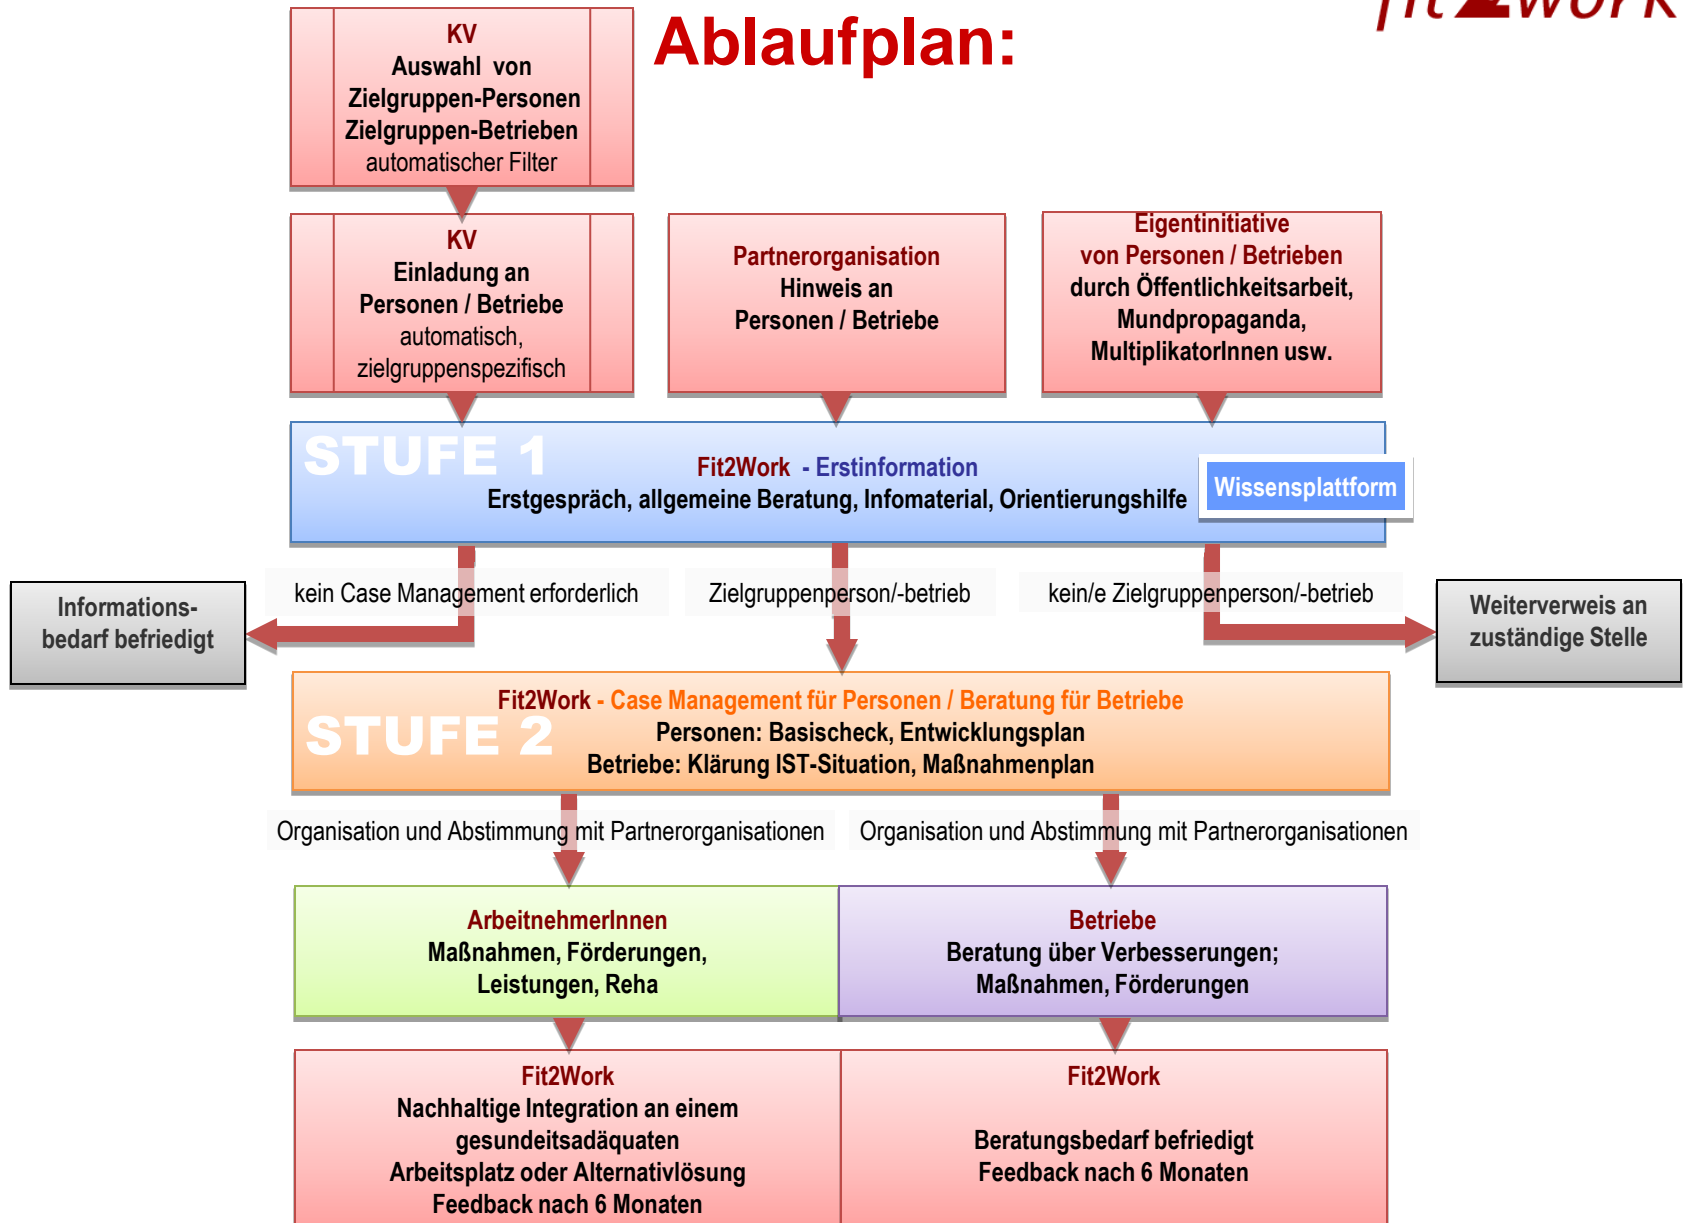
fit2work

Ablaufplan:

KV
Auswahl von
Zielgruppen-Personen
Zielgruppen-Betrieben
automatischer Filter

KV
Einladung an
Personen / Betriebe
automatisch,
zielgruppenspezifisch

Partnerorganisation
Hinweis an
Personen / Betriebe

Eigentinitiative
von Personen / Betrieben
durch Öffentlichkeitsarbeit,
Mundpropaganda,
MultiplikatorInnen usw.

STUFE 1
Fit2Work - Erstinformation
Erstgespräch, allgemeine Beratung, Infomaterial, Orientierungshilfe
Wissensplattform

Informations-
bedarf befriedigt

kein Case Management erforderlich

Zielgruppenperson/-betrieb

kein/e Zielgruppenperson/-betrieb

Weiterverweis an
zuständige Stelle

Fit2Work - Case Management für Personen / Beratung für Betriebe
STUFE 2
Personen: Basischeck, Entwicklungsplan
Betriebe: Klärung IST-Situation, Maßnahmenplan

Organisation und Abstimmung mit Partnerorganisationen

Organisation und Abstimmung mit Partnerorganisationen

ArbeitnehmerInnen
Maßnahmen, Förderungen,
Leistungen, Reha

Betriebe
Beratung über Verbesserungen;
Maßnahmen, Förderungen

Fit2Work
Nachhaltige Integration an einem
gesundeitsadäquaten
Arbeitsplatz oder Alternativlösung
Feedback nach 6 Monaten

Fit2Work

Beratungsbedarf befriedigt
Feedback nach 6 Monaten